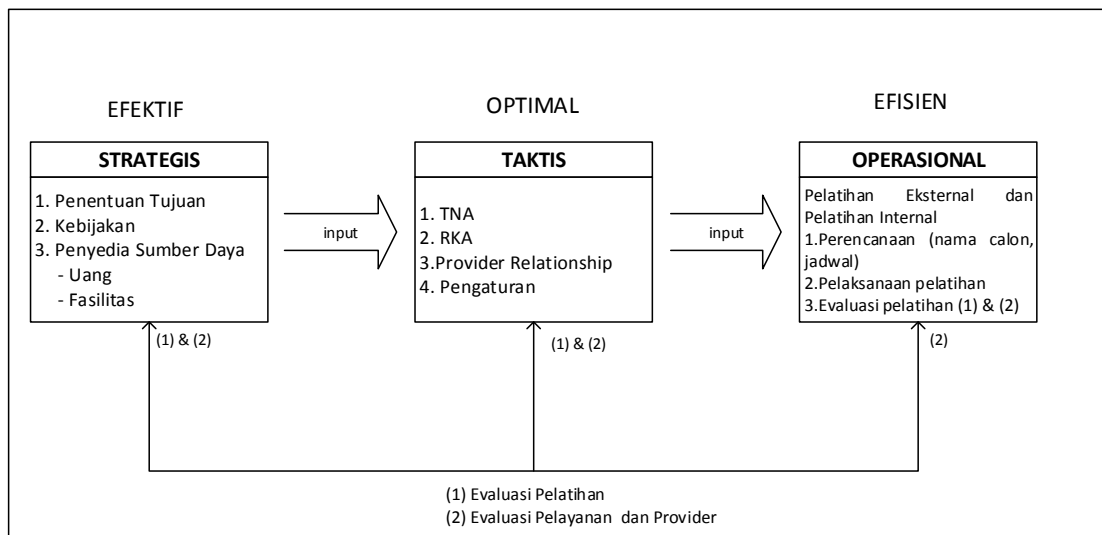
EFEKTIF

STRATEGIS

1. Penentuan Tujuan
2. Kebijakan
3. Penyedia Sumber Daya
- Uang
- Fasilitas

input

OPTIMAL

TAKTIS

1. TNA
2. RKA
3.Provider Relationship
4. Pengaturan

input

EFISIEN

OPERASIONAL

Pelatihan Eksternal dan Pelatihan Internal
1.Perencanaan (nama calon, jadwal)
2.Pelaksanaan pelatihan
3.Evaluasi pelatihan (1) & (2)

(1) & (2)

(1) & (2)

(2)

(1) Evaluasi Pelatihan
(2) Evaluasi Pelayanan dan Provider